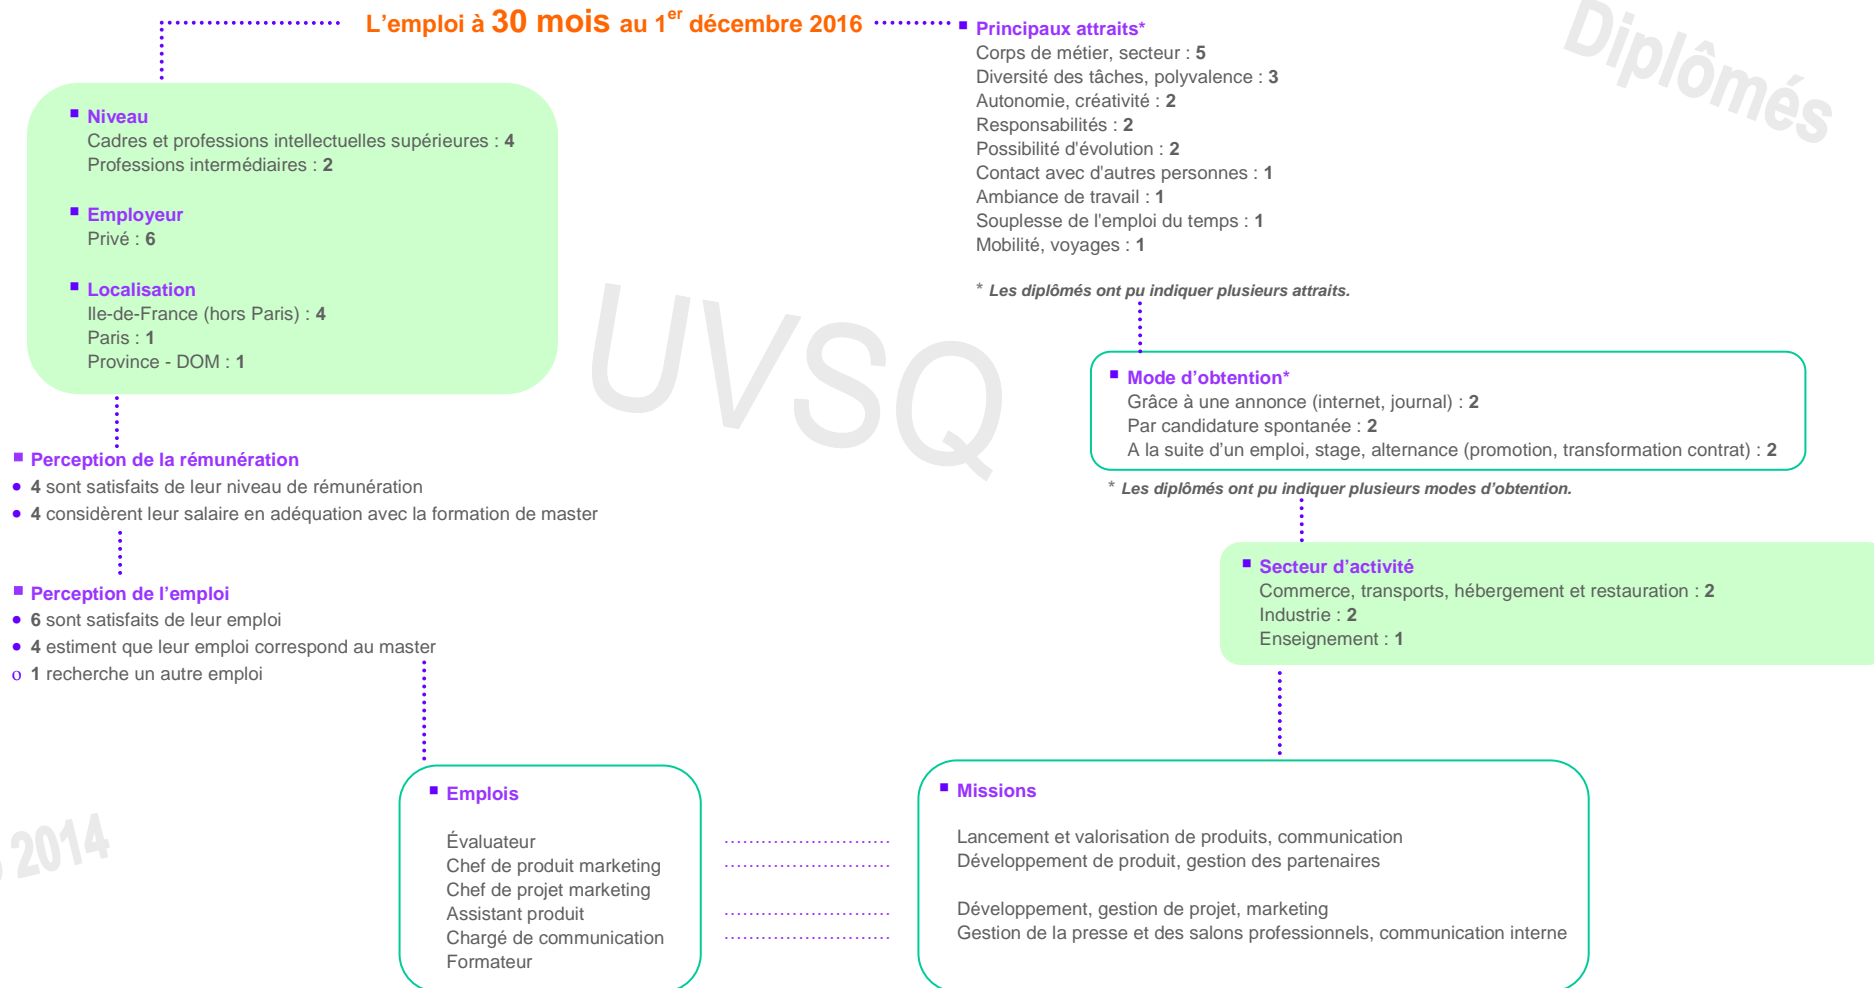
L'emploi à 30 mois au $1^{er}$ décembre 2016

Niveau
Cadres et professions intellectuelles supérieures : 4
Professions intermédiaires : 2

Employeur
Privé : 6

Localisation
Ile-de-France (hors Paris) : 4
Paris : 1
Province - DOM : 1

Perception de la rémunération
4 sont satisfaits de leur niveau de rémunération
4 considèrent leur salaire en adéquation avec la formation de master

Perception de l'emploi
6 sont satisfaits de leur emploi
4 estiment que leur emploi correspond au master
1 recherche un autre emploi

Principaux attraits*
Corps de métier, secteur : 5
Diversité des tâches, polyvalence : 3
Autonomie, créativité : 2
Responsabilités : 2
Possibilité d'évolution : 2
Contact avec d'autres personnes : 1
Ambiance de travail : 1
Souplesse de l'emploi du temps : 1
Mobilité, voyages : 1

* Les diplômés ont pu indiquer plusieurs attraits.

Diplômés

UVSQ

Mode d'obtention*
Grâce à une annonce (internet, journal) : 2
Par candidature spontanée : 2
A la suite d'un emploi, stage, alternance (promotion, transformation contrat) : 2

* Les diplômés ont pu indiquer plusieurs modes d'obtention.

Secteur d'activité
Commerce, transports, hébergement et restauration : 2
Industrie : 2
Enseignement : 1

2014

Emplois
Évaluateur
Chef de produit marketing
Chef de projet marketing
Assistant produit
Chargé de communication
Formateur

Missions
Lancement et valorisation de produits, communication
Développement de produit, gestion des partenaires

Développement, gestion de projet, marketing
Gestion de la presse et des salons professionnels, communication interne